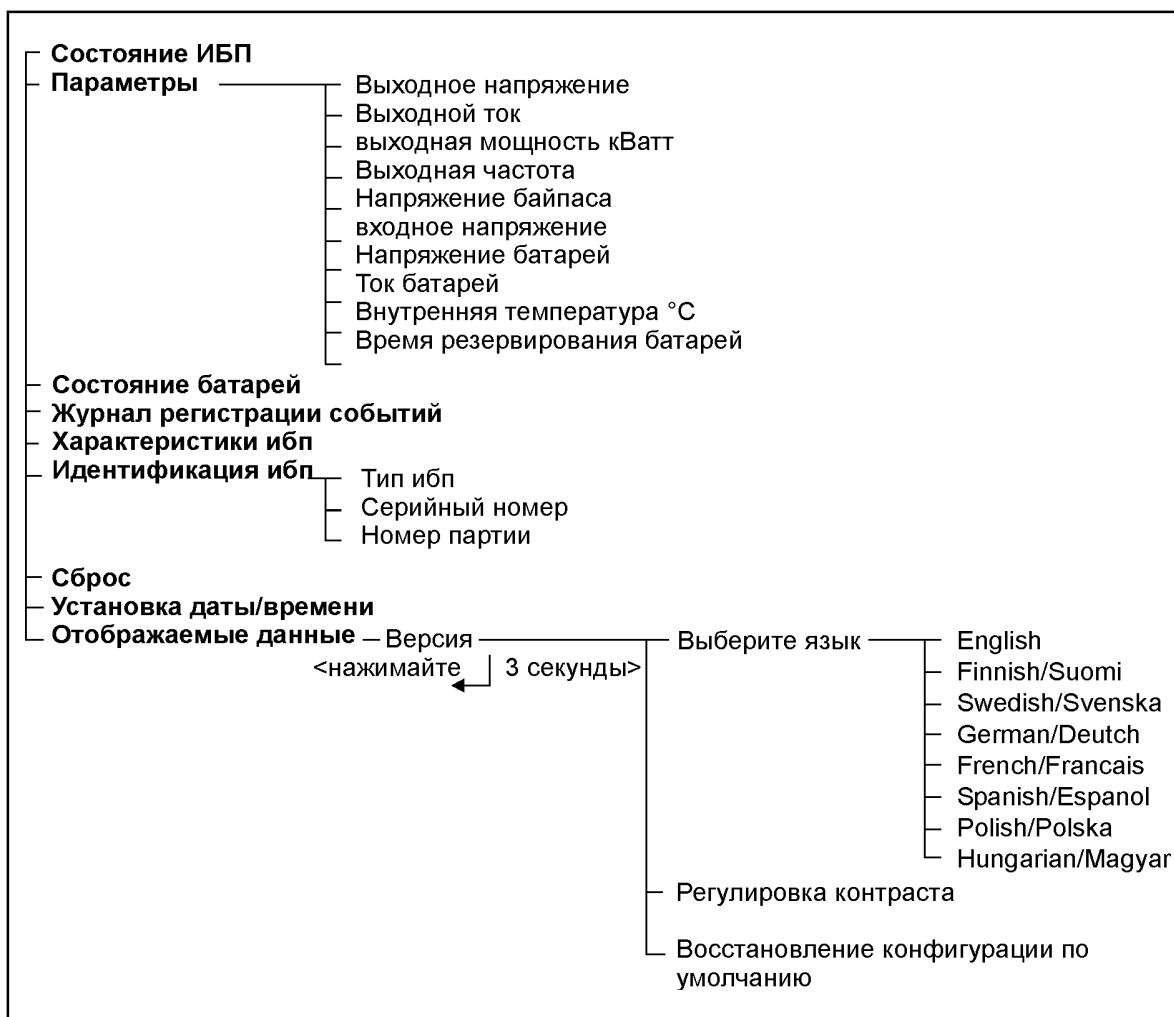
Состояние ИБП
Параметры
Выходное напряжение
Выходной ток
выходная мощность кВатт
Выходная частота
Напряжение байпаса
входное напряжение
Напряжение батарей
Ток батарей
Внутренняя температура °C
Время резервирования батарей
Состояние батарей
Журнал регистрации событий
Характеристики ибп
Идентификация ибп
Тип ибп
Серийный номер
Номер партии
Сброс
Установка даты/времени
Отображаемые данные
Версия
<нажимайте 3 секунды>
Выберите язык
English
Finnish/Suomi
Swedish/Svenska
German/Deutch
French/Francais
Spanish/Espanol
Polish/Polska
Hungarian/Magyar
Регулировка контраста
Восстановление конфигурации по умолчанию